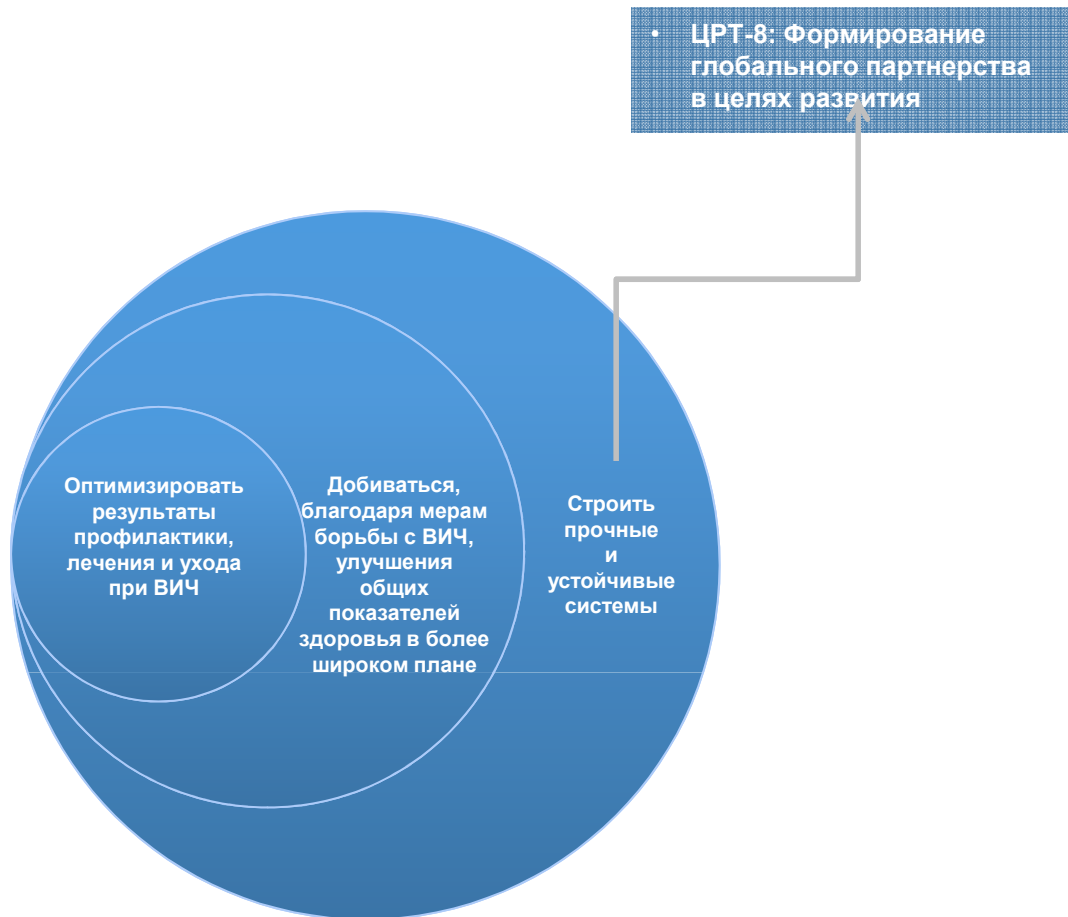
• ЦРТ-8: Формирование глобального партнерства в целях развития

Оптимизировать результаты профилактики, лечения и ухода при ВИЧ

Добиваться, благодаря мерам борьбы с ВИЧ, улучшения общих показателей здоровья в более широком плане

Строить прочные и устойчивые системы